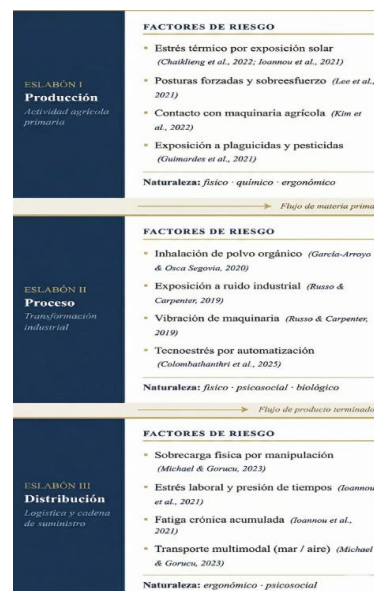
ESLABÓN I
Producción
Actividad agrícola primaria

FACTORES DE RIESGO

- Estrés térmico por exposición solar (Chaiklieng et al., 2022; Ioannou et al., 2021)
- Posturas forzadas y sobreesfuerzo (Lee et al., 2021)
- Contacto con maquinaria agrícola (Kim et al., 2022)
- Exposición a plaguicidas y pesticidas (Guimardes et al., 2021)

Naturaleza: físico · químico · ergonómico

Flujo de materia prima

ESLABÓN II
Proceso
Transformación industrial

FACTORES DE RIESGO

- Inhalación de polvo orgánico (García-Arroyo & Osca Segovia, 2020)
- Exposición a ruido industrial (Russo & Carpenter, 2019)
- Vibración de maquinaria (Russo & Carpenter, 2019)
- Tecnoestrés por automatización (Colombathanthri et al., 2025)

Naturaleza: físico · psicosocial · biológico

Flujo de producto terminado

ESLABÓN III
Distribución
Logística y cadena de suministro

FACTORES DE RIESGO

- Sobrecarga física por manipulación (Michael & Gorucu, 2023)
- Estrés laboral y presión de tiempos (Ioannou et al., 2021)
- Fatiga crónica acumulada (Ioannou et al., 2021)
- Transporte multimodal (mar / aire) (Michael & Gorucu, 2023)

Naturaleza: ergonómico · psicosocial